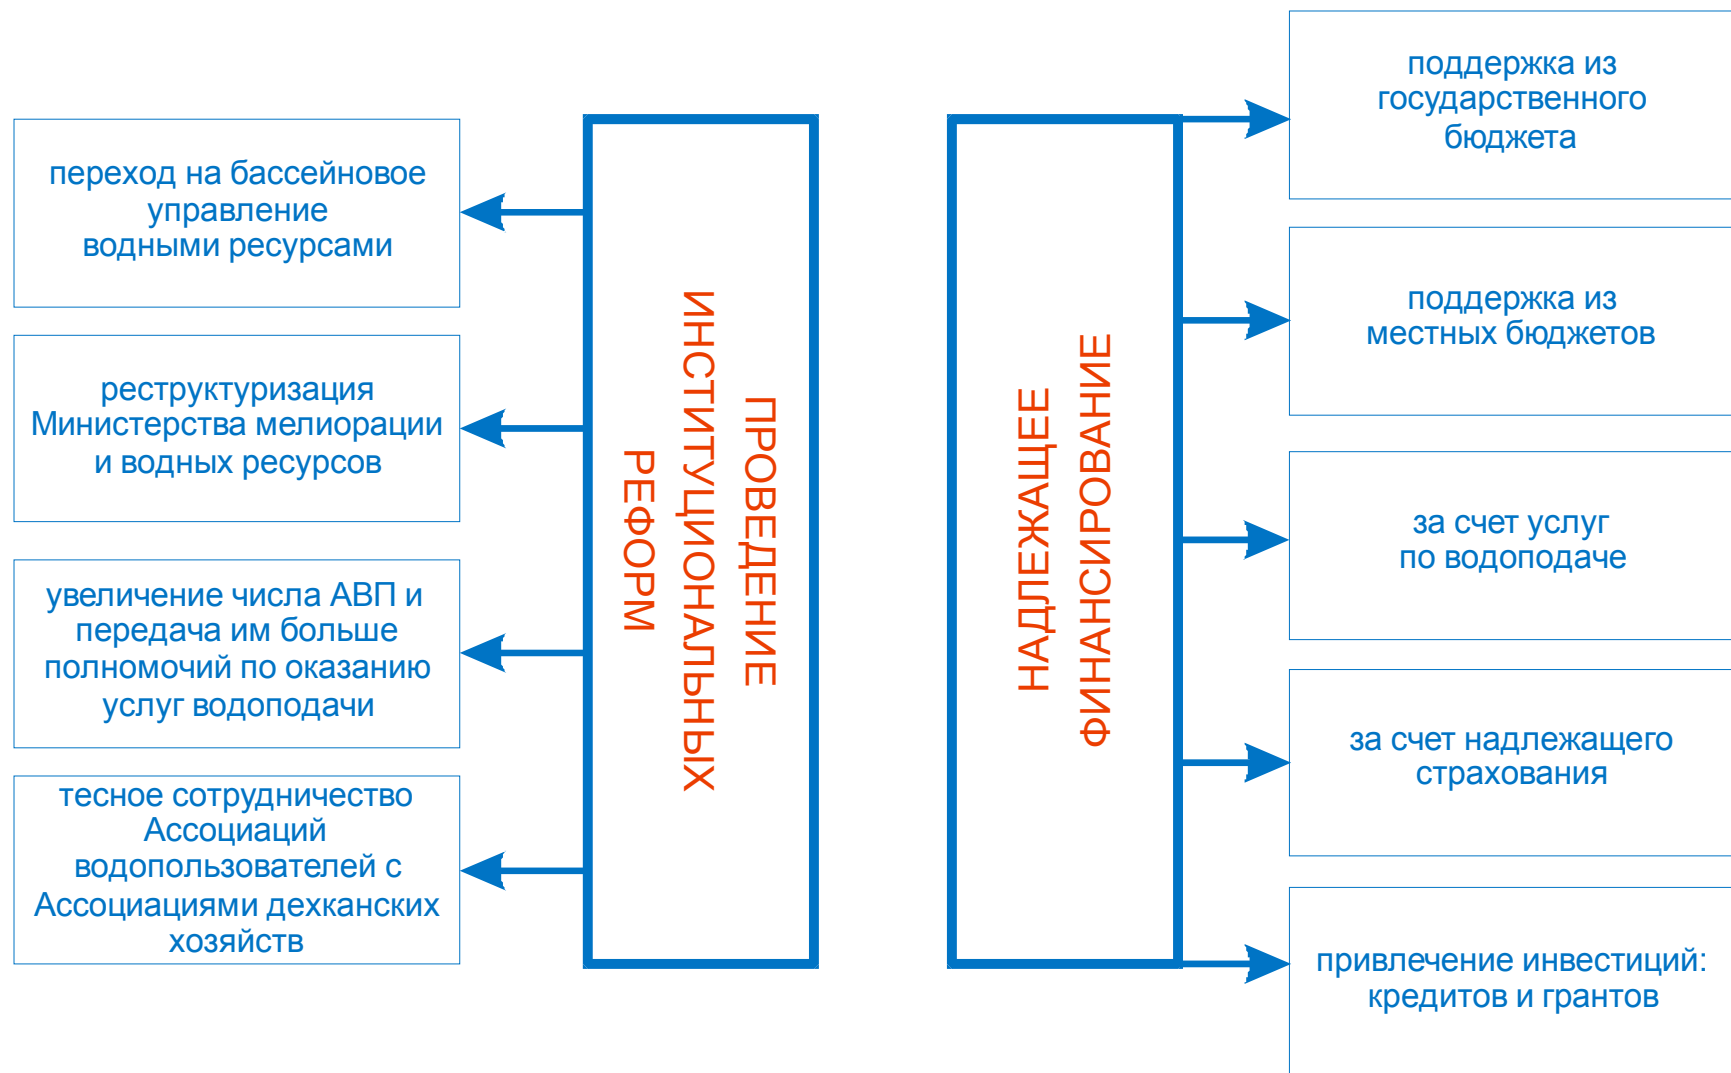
переход на бассейновое управление водными ресурсами

реструктуризация Министерства мелиорации и водных ресурсов

увеличение числа АВП и передача им больше полномочий по оказанию услуг водоподачи

тесное сотрудничество Ассоциаций водопользователей с Ассоциациями дехканских хозяйств

ПРОВЕДЕНИЕ ИНСТИТУЦИОНАЛЬНЫХ РЕФОРМ

НАДЛЕЖАЩЕЕ ФИНАНСИРОВАНИЕ

поддержка из государственного бюджета

поддержка из местных бюджетов

за счет услуг по водоподаче

за счет надлежащего страхования

привлечение инвестиций: кредитов и грантов